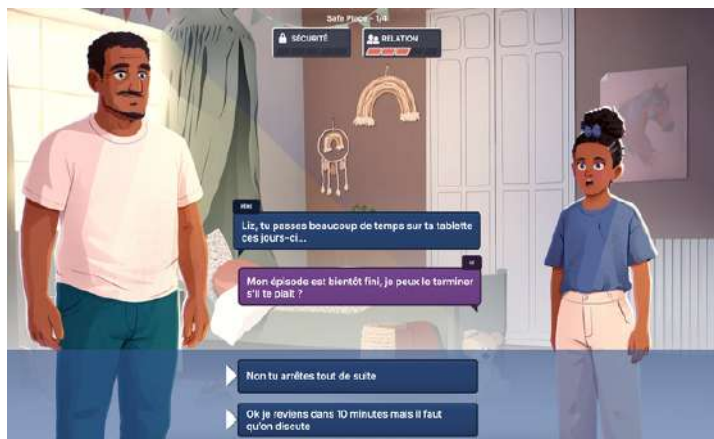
Safe Place - 1/4

SÉCURITÉ

RELATION

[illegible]

Liz, tu passes beaucoup de temps sur ta tablette ces jours-ci...

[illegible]

Mon épisode est bientôt fini, je peux le terminer s'il te plaît ?

Non tu arrêtes tout de suite

Ok je reviens dans 10 minutes mais il faut qu'on discute